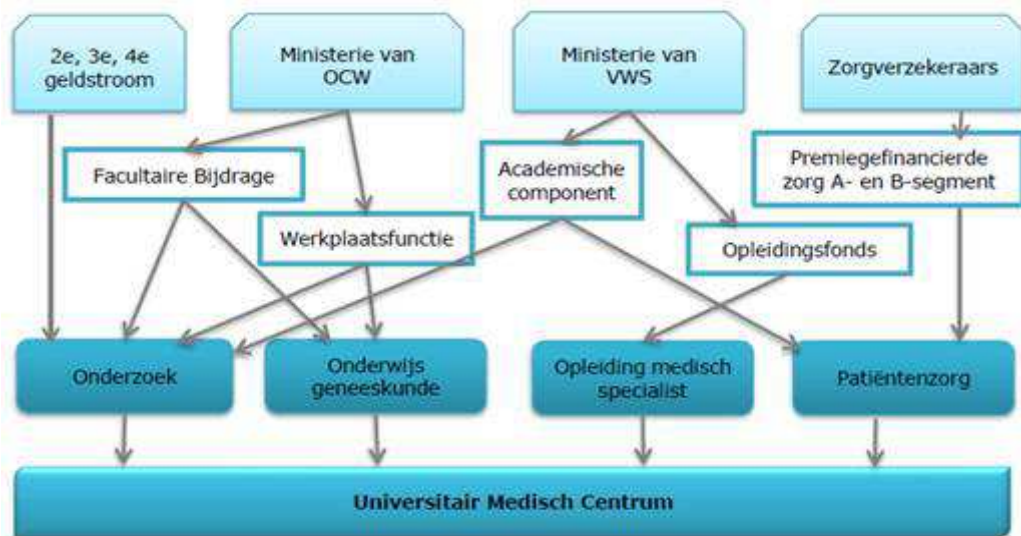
2e, 3e, 4e geldstroom

Ministerie van OCW

Ministerie van VWS

Zorgverzekeraars

Facultaire Bijdrage

Academische component

Premiegefinancierde zorg A- en B-segment

Werkplaatsfunctie

Opleidingsfonds

Onderzoek

Onderwijs geneeskunde

Opleiding medisch specialist

Patiëntenzorg

Universitair Medisch Centrum